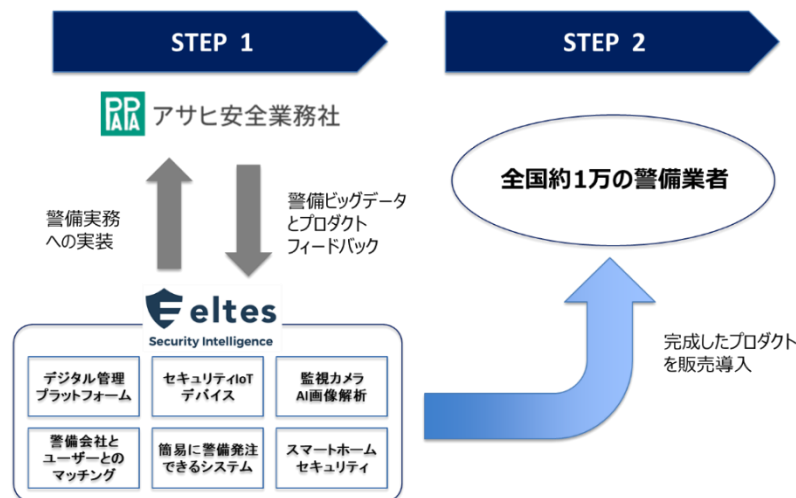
STEP 1

STEP 2

アサヒ安全業務社

全国約1万の警備業者

警備実務への実装

警備ビッグデータとプロダクトフィードバック

eltes
Security Intelligence

完成したプロダクトを販売導入

| デジタル管理プラットフォーム | セキュリティIoTデバイス | 監視カメラAI画像解析 |
|---|---|---|
| 警備会社とユーザーとのマッチング | 簡易に警備発注できるシステム | スマートホームセキュリティ |